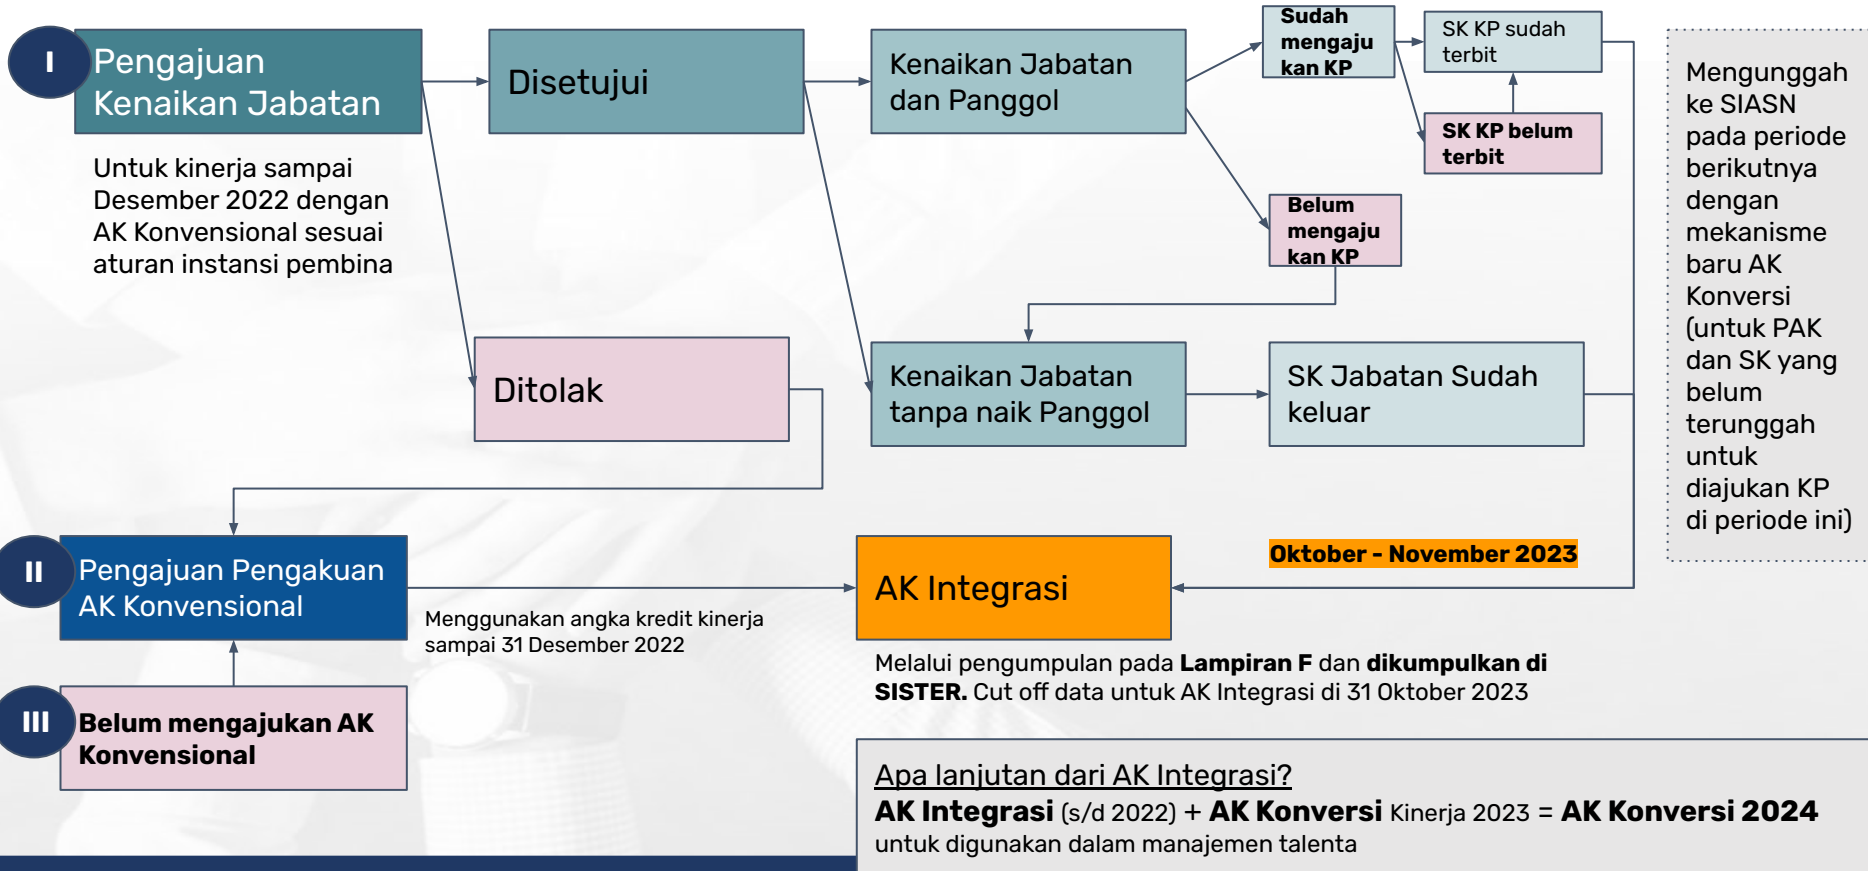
I

Pengajuan Kenaikan Jabatan

Untuk kinerja sampai Desember 2022 dengan AK Konvensional sesuai aturan instansi pembina

Disetujui

Kenaikan Jabatan dan Panggol

Sudah mengajukan KP

SK KP sudah terbit

SK KP belum terbit

Belum mengajukan KP

Mengunggah ke SIASN pada periode berikutnya dengan mekanisme baru AK Konversi (untuk PAK dan SK yang belum terunggah untuk diajukan KP di periode ini)

Ditolak

Kenaikan Jabatan tanpa naik Panggol

SK Jabatan Sudah keluar

II

Pengajuan Pengakuan AK Konvensional

Menggunakan angka kredit kinerja sampai 31 Desember 2022

AK Integrasi

Oktober - November 2023

Melalui pengumpulan pada **Lampiran F** dan **dikumpulkan di SISTER.** Cut off data untuk AK Integrasi di 31 Oktober 2023

III

Belum mengajukan AK Konvensional

Apa lanjutan dari AK Integrasi?

**AK Integrasi** (s/d 2022) + **AK Konversi** Kinerja 2023 = **AK Konversi 2024** untuk digunakan dalam manajemen talenta